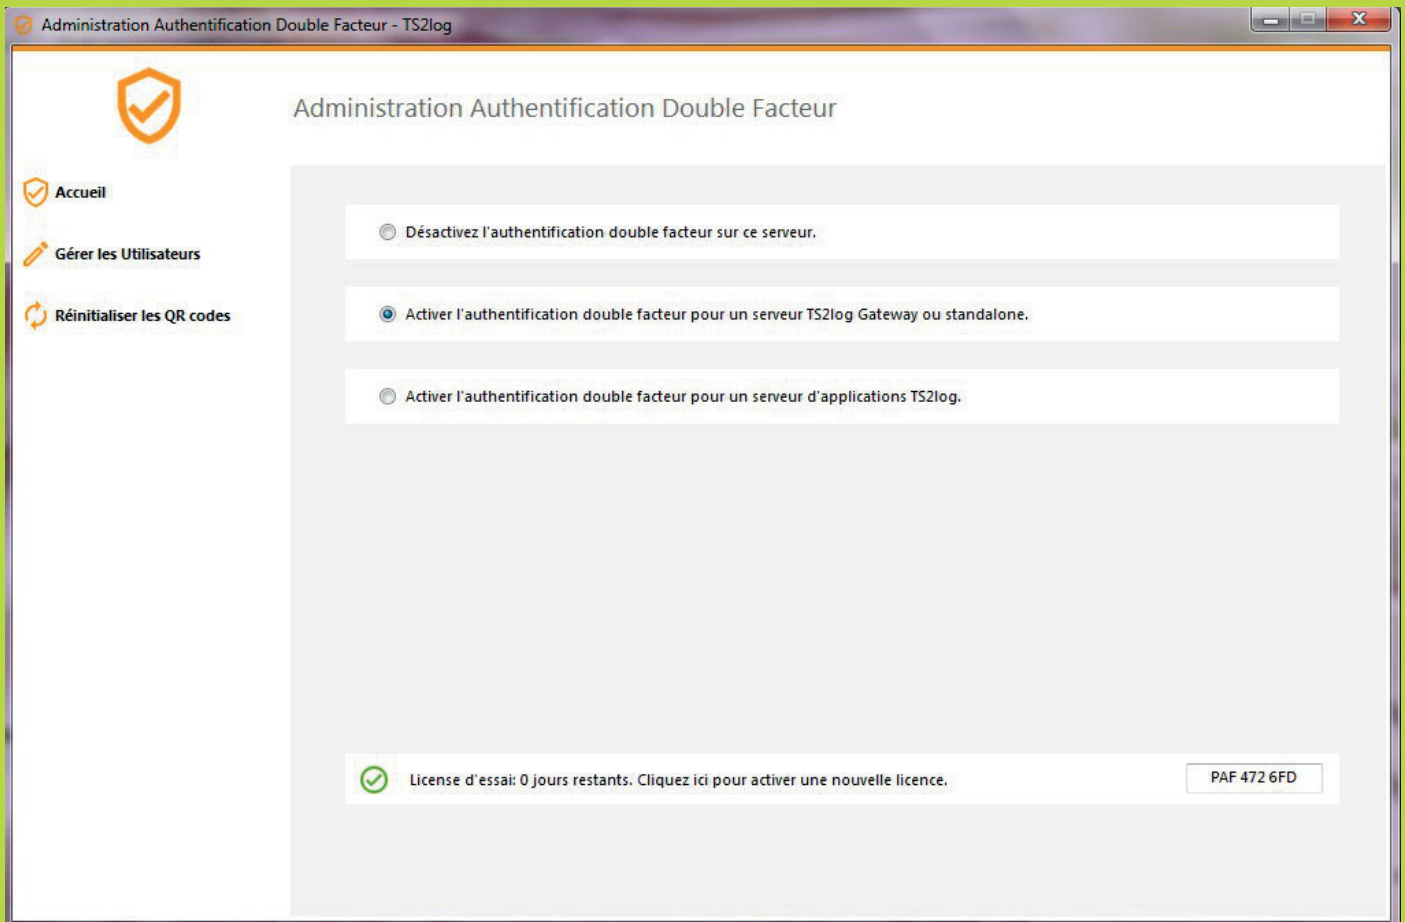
Administration Authentification Double Facteur - TS2log

Administration Authentification Double Facteur

Accueil

Gérer les Utilisateurs

Réinitialiser les QR codes

Désactivez l'authentification double facteur sur ce serveur.

Activer l'authentification double facteur pour un serveur TS2log Gateway ou standalone.

Activer l'authentification double facteur pour un serveur d'applications TS2log.

License d'essai: 0 jours restants. Cliquez ici pour activer une nouvelle licence.

PAF 472 6FD